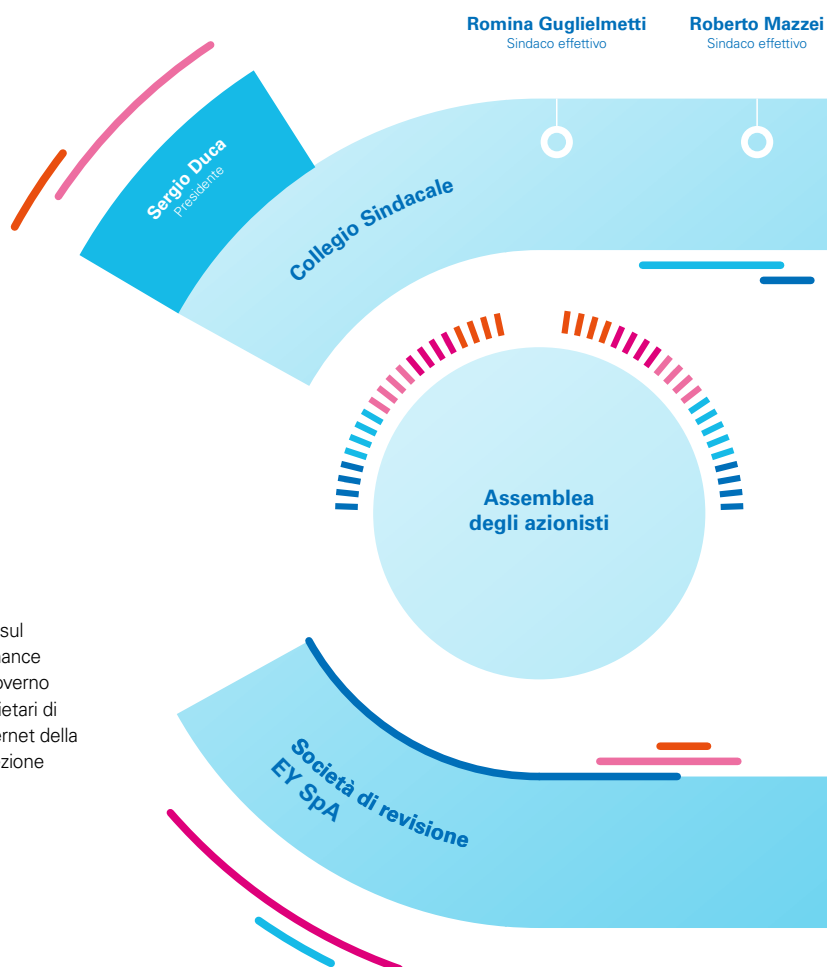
Romina Guglielmetti
Sindaco effettivo

Roberto Mazzei
Sindaco effettivo

Sergio Duca
Presidente

Collegio Sindacale

Assemblea degli azionisti

sul
ance
overno
ietari di
ernet della
zione

Società di revisione
EY SpA